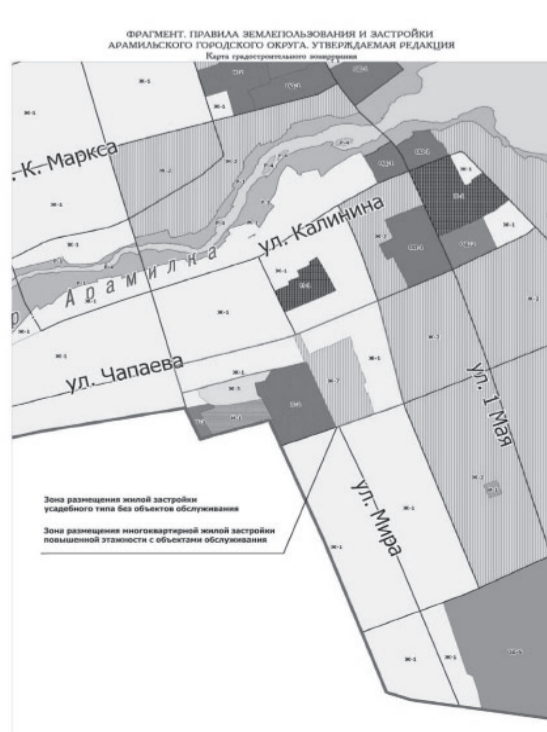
ФРАГМЕНТ. ПРАВИЛА ЗЕМЛЕПОЛЬЗОВАНИЯ И ЗАСТРОЙКИ АРАМИЛЬСКОГО ГОРОДСКОГО ОКРУГА. УТВЕРЖДАЕМАЯ РЕДАКЦИЯ
Карта градостроительного зонирования

ул. К. Маркса

Арамилка

ул. Калинина

ул. Чапаева

ул. 1 Мая

ул. Мира

Ж-1

Ж-1

Ж-1

Ж-1

Ж-1

Ж-1

Ж-2

Ж-2

Ж-1

Ж-1

Ж-1

Ж-1

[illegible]

Зона размещения жилой застройки усадебного типа без объектов обслуживания

Зона размещения многоквартирной жилой застройки повышенной этажности с объектами обслуживания